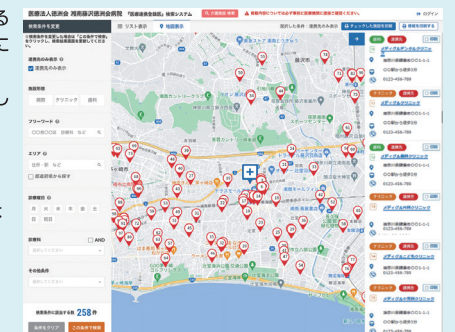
る
こ

医療法人徳洲会 湘南藤沢徳洲会病院 「医療連携登録医」検索システム

検索条件を変更

連携先の表示

連携先のみ表示

施設形態

病院 クリニック 歯科

フリーワード

エリア

診療科目

検索条件に該当する数 258 件

条件をクリア この条件で検索

リスト表示 地図表示

メディカルデンタルクリニック

メディカル整形クリニック

メディカル内科クリニック

ログイン